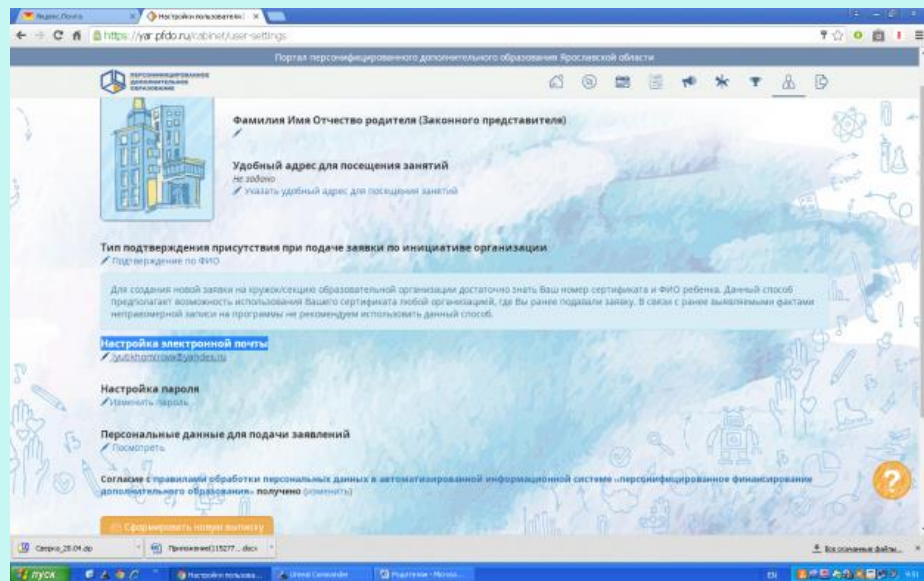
Яндекс.Почта
Настройки пользовател
https://yar.pfdo.ru/cabinet/user-settings

Портал персонифицированного дополнительного образования Ярославской области

ПЕРСОНИФИЦИРОВАННОЕ ДОПОЛНИТЕЛЬНОЕ ОБРАЗОВАНИЕ

Фамилия Имя Отчество родителя (Законного представителя)

Удобный адрес для посещения занятий
Не задано
Указать удобный адрес для посещения занятий

Тип подтверждения присутствия при подаче заявки по инициативе организации
Подтверждение по ФИО

Для создания новой заявки на кружок/секцию образовательной организации достаточно знать Ваш номер сертификата и ФИО ребенка. Данный способ предполагает возможность использования Вашего сертификата любой организацией, где Вы ранее подавали заявку. В связи с ранее выявляемыми фактами неправомерной записи на программы не рекомендуем использовать данный способ.

Настройка электронной почты
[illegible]@yandex.ru

Настройка пароля
Изменить пароль

Персональные данные для подачи заявлений
Посмотреть

Согласие с правилами обработки персональных данных в автоматизированной информационной системе «персонифицированное финансирование дополнительного образования» получено (изменить)

Сформировать новую выписку

Сверка_25.04.zip
Приложение(115277....docx
Все скачанные файлы...

пуск
Настройки пользова...
Unreal Commander
Редактор - Micros...
EN